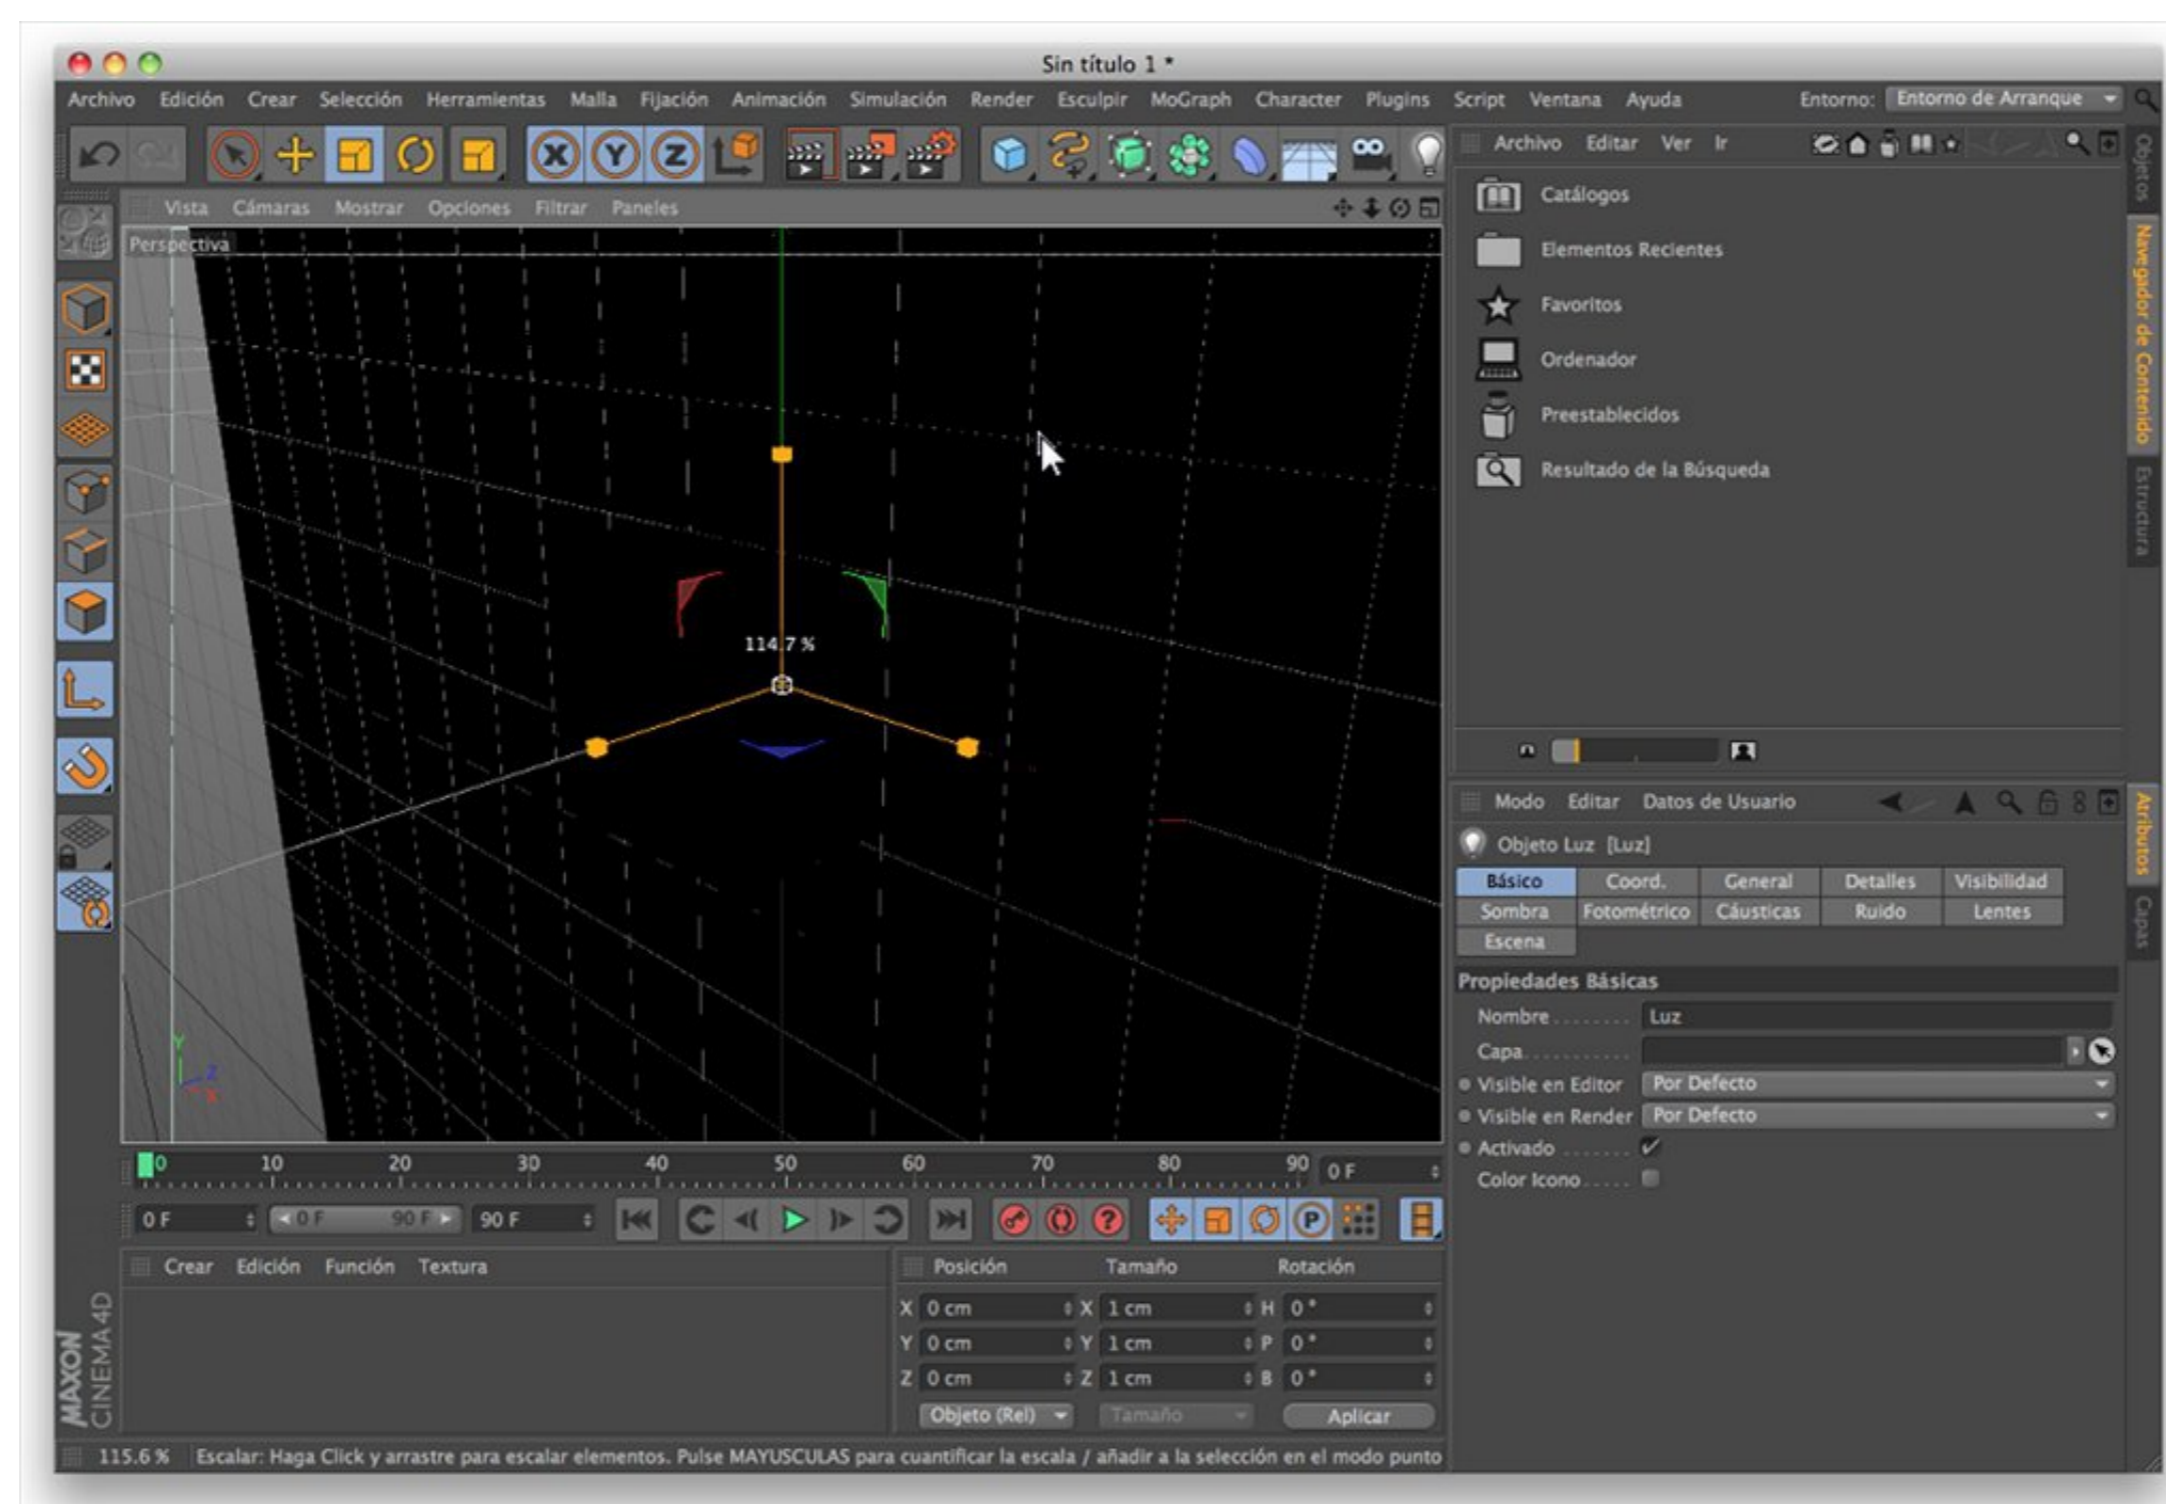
Sin título 1 *

Archivo Edición Crear Selección Herramientas Malla Fijación Animación Simulación Render Esculpir MoGraph Character Plugins Script Ventana Ayuda Entorno: Entorno de Arranque

Vista Cámaras Mostrar Opciones Filtrar Paneles

Perspectiva

114.7 %

Archivo Editar Ver Ir

Catálogos
Elementos Recientes
Favoritos
Ordenador
Preestablecidos
Resultado de la Búsqueda

Objetos
Navegador de Contenido
Estructura

Modo Editar Datos de Usuario

Objeto Luz [Luz]

| Básico | Coord. | General | Detalles | Visibilidad |
|---|---|---|---|---|
| Sombra | Fotométrico | Cáusticas | Ruido | Lentes |
| Escena | | | | |

Propiedades Básicas

Nombre . . . . . . . . Luz
Capa . . . . . . . . . .
Visible en Editor Por Defecto
Visible en Render Por Defecto
Activado . . . . . . . ✓
Color Icono . . . . .

Atributos
Capas

0 10 20 30 40 50 60 70 80 90 0 F

0 F 0 F 90 F 90 F

Crear Edición Función Textura

Posición Tamaño Rotación
X 0 cm X 1 cm H 0 °
Y 0 cm Y 1 cm P 0 °
Z 0 cm Z 1 cm B 0 °
Objeto (Rel) Tamaño Aplicar

MAXON CINEMA 4D

115.6 % Escalar: Haga Click y arrastre para escalar elementos. Pulse MAYUSCULAS para cuantificar la escala / añadir a la selección en el modo punto